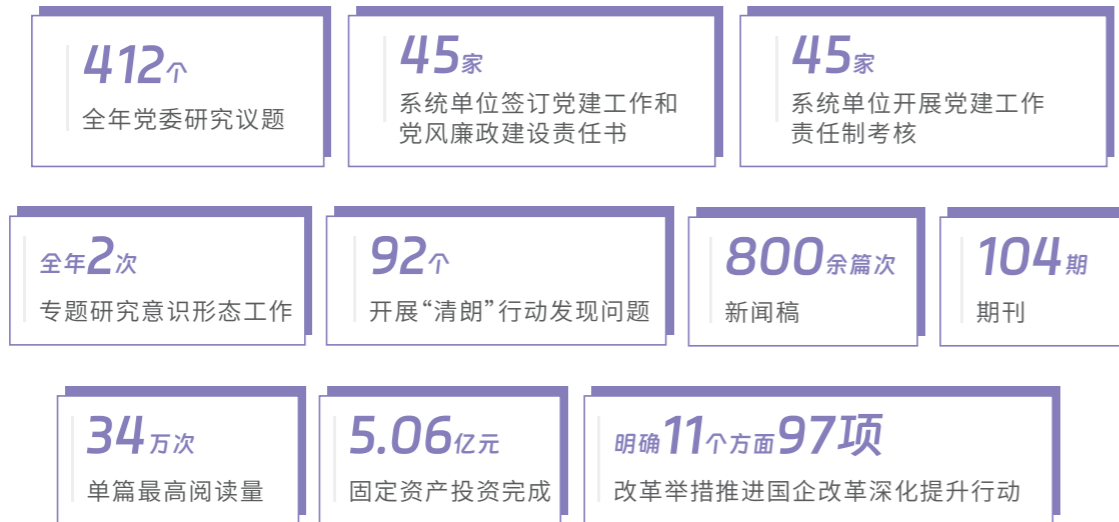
412个
全年党委研究议题

45家
系统单位签订党建工作和党风廉政建设责任书

45家
系统单位开展党建工作责任制考核

全年2次
专题研究意识形态工作

92个
开展“清朗”行动发现问题

800余篇次
新闻稿

104期
期刊

34万次
单篇最高阅读量

5.06亿元
固定资产投资完成

明确11个方面97项
改革举措推进国企改革深化提升行动